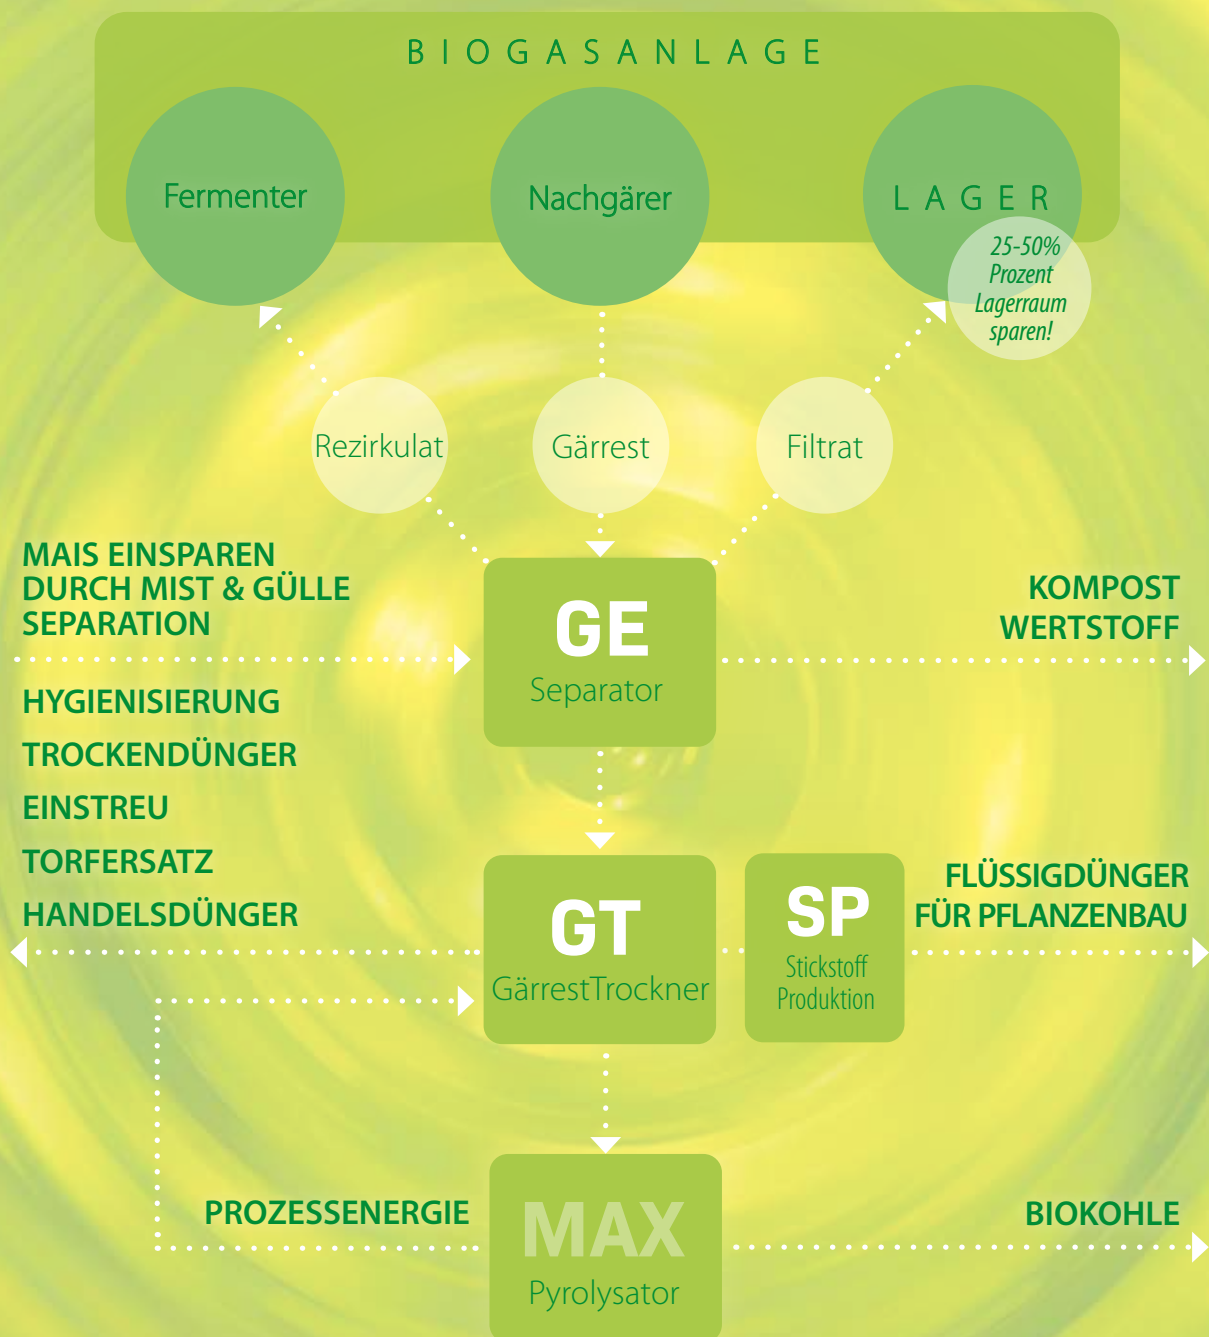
BIOGASANLAGE

Fermenter

Nachgärer

LAGER

25-50% Prozent Lagerraum sparen!

Rezirkulat

Gärrest

Filtrat

MAIS EINSPAREN DURCH MIST & GÜLLE SEPARATION

GE
Separator

KOMPOST WERTSTOFF

HYGIENISIERUNG

TROCKENDÜNGER

EINSTREU

TORFERSATZ

HANDELSDÜNGER

GT
GärrestTrockner

SP
Stickstoff Produktion

FLÜSSIGDÜNGER FÜR PFLANZENBAU

PROZESSENERGIE

MAX
Pyrolysator

BIOKOHLE